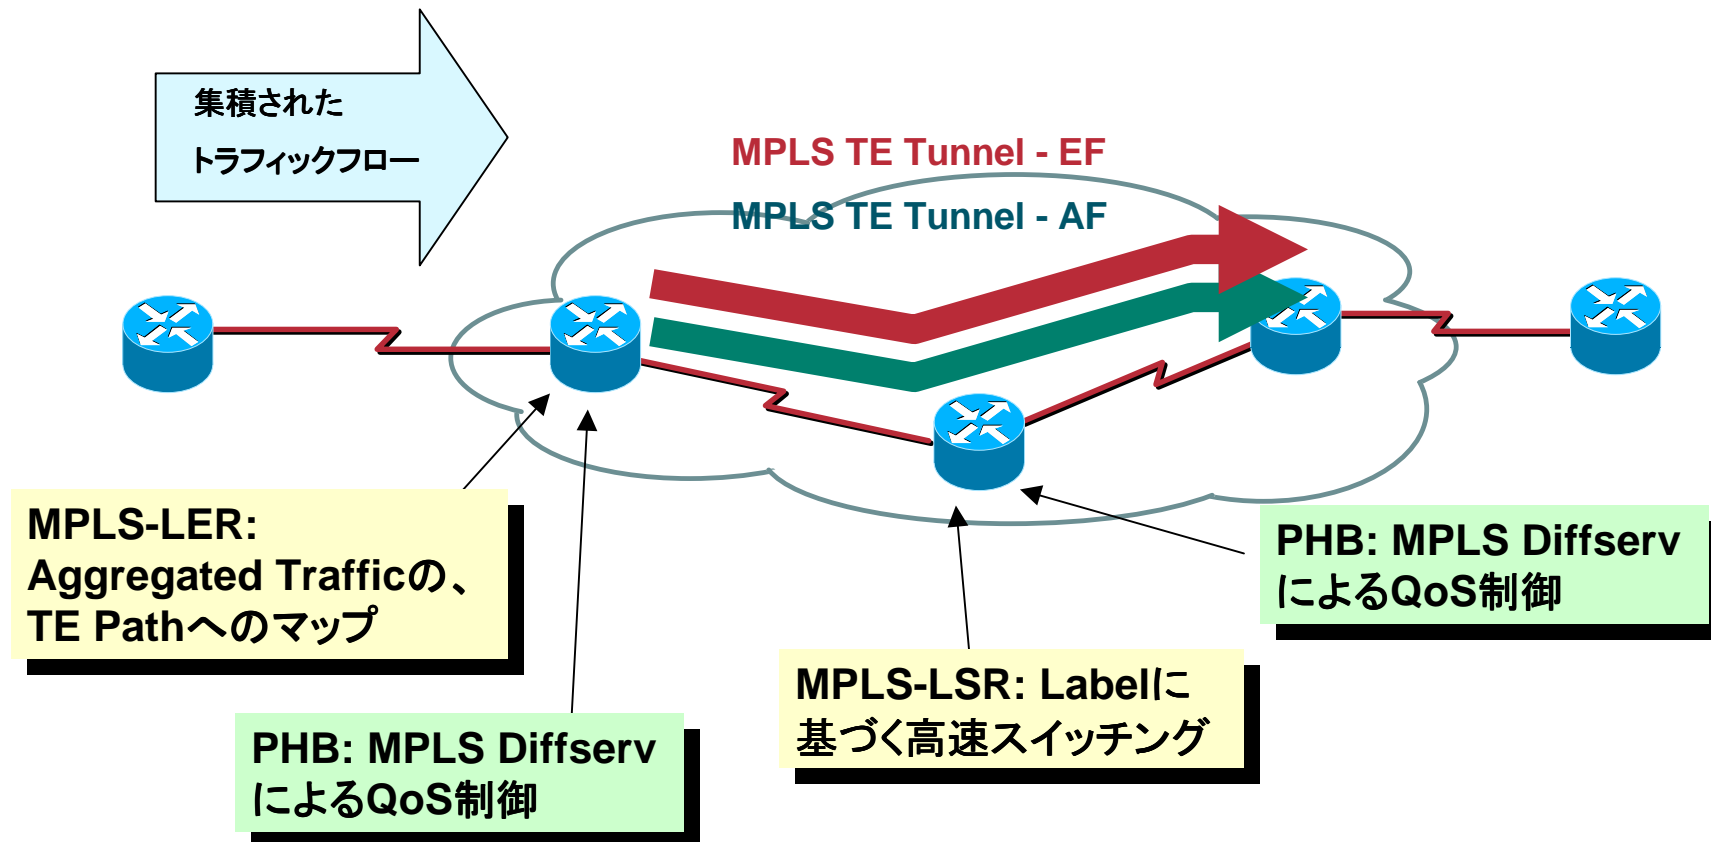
集積された
トラフィックフロー

MPLS TE Tunnel - EF

MPLS TE Tunnel - AF

MPLS-LER:
Aggregated Trafficの、
TE Pathへのマップ

PHB: MPLS Diffserv
によるQoS制御

MPLS-LSR: Labelに
基づく高速スイッチング

PHB: MPLS Diffserv
によるQoS制御